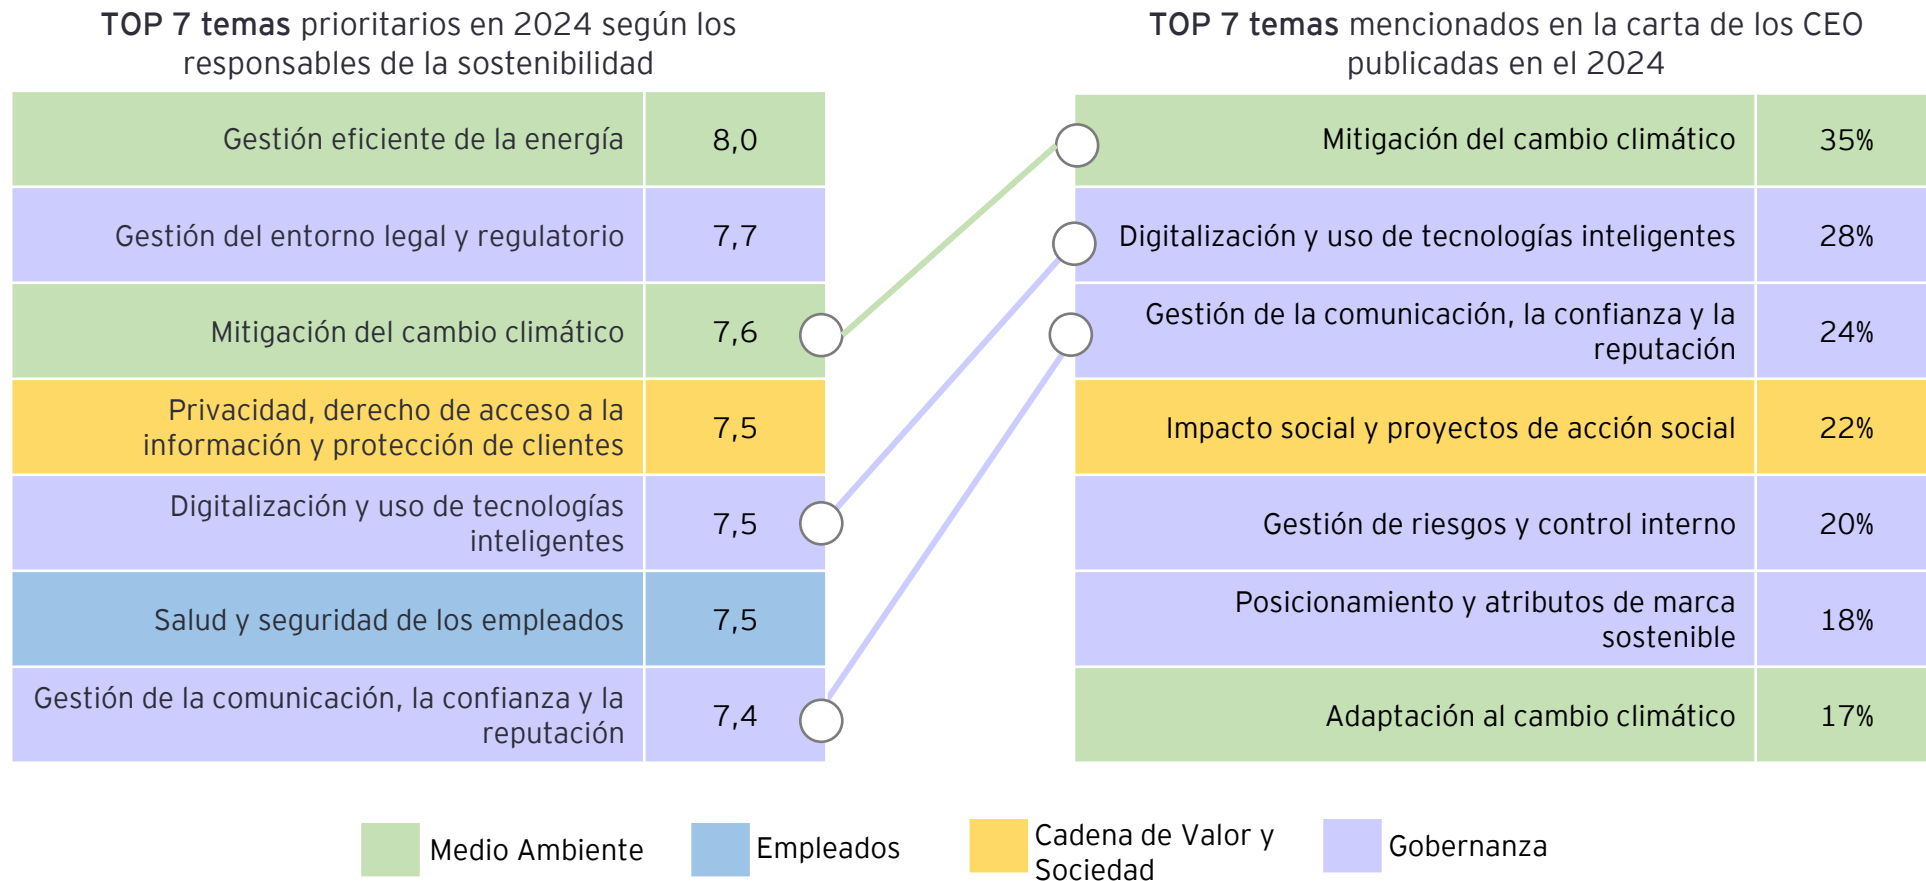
**TOP 7 temas** prioritarios en 2024 según los responsables de la sostenibilidad

| | |
|---|---|
| Gestión eficiente de la energía | 8,0 |
| Gestión del entorno legal y regulatorio | 7,7 |
| Mitigación del cambio climático | 7,6 |
| Privacidad, derecho de acceso a la información y protección de clientes | 7,5 |
| Digitalización y uso de tecnologías inteligentes | 7,5 |
| Salud y seguridad de los empleados | 7,5 |
| Gestión de la comunicación, la confianza y la reputación | 7,4 |

**TOP 7 temas** mencionados en la carta de los CEO publicadas en el 2024

| | |
|---|---|
| Mitigación del cambio climático | 35% |
| Digitalización y uso de tecnologías inteligentes | 28% |
| Gestión de la comunicación, la confianza y la reputación | 24% |
| Impacto social y proyectos de acción social | 22% |
| Gestión de riesgos y control interno | 20% |
| Posicionamiento y atributos de marca sostenible | 18% |
| Adaptación al cambio climático | 17% |

Medio Ambiente
Empleados
Cadena de Valor y Sociedad
Gobernanza